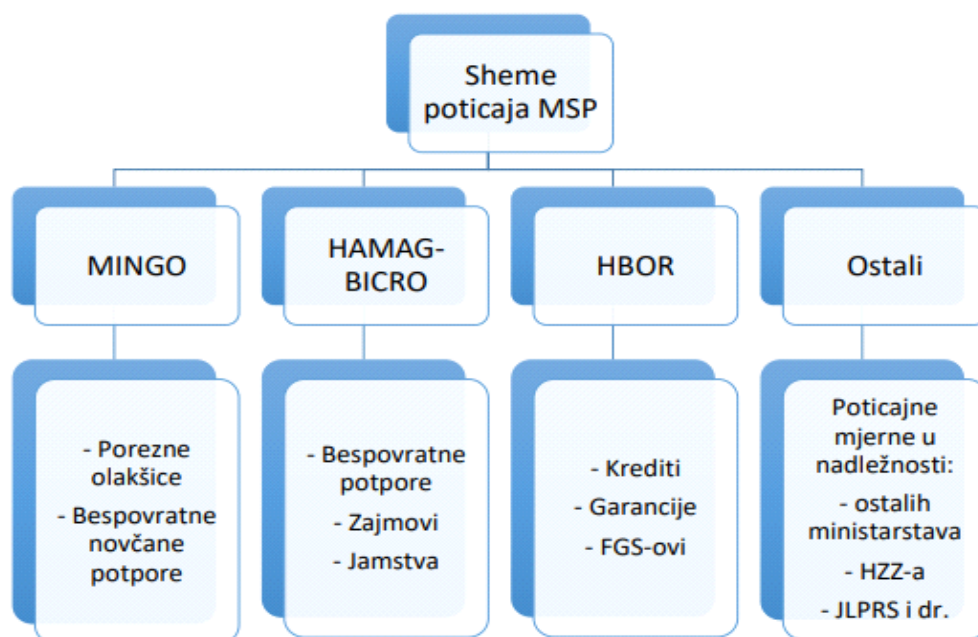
Sheme poticaja MSP

MINGO

HAMAG-BICRO

HBOR

Ostali

- Porezne olakšice
- Bespovratne novčane potpore

- Bespovratne potpore
- Zajmovi
- Jamstva

- Krediti
- Garancije
- FGS-ovi

Poticajne mjerne u nadležnosti:
- ostalih ministarstava
- HZZ-a
- JLPRS i dr.